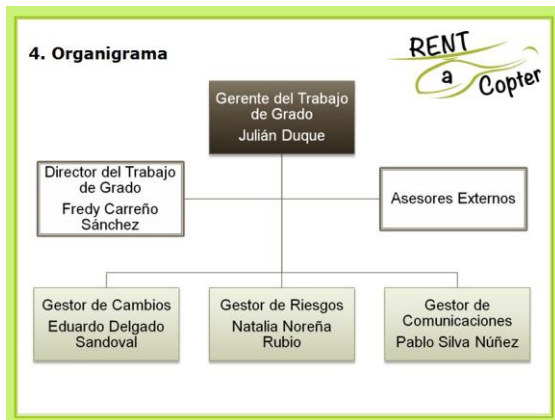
4. Organigrama

RENT a Copter

Gerente del Trabajo de Grado
Julián Duque

Director del Trabajo de Grado
Fredy Carreño Sánchez

Asesores Externos

Gestor de Cambios
Eduardo Delgado Sandoval

Gestor de Riesgos
Natalia Noreña Rubio

Gestor de Comunicaciones
Pablo Silva Núñez